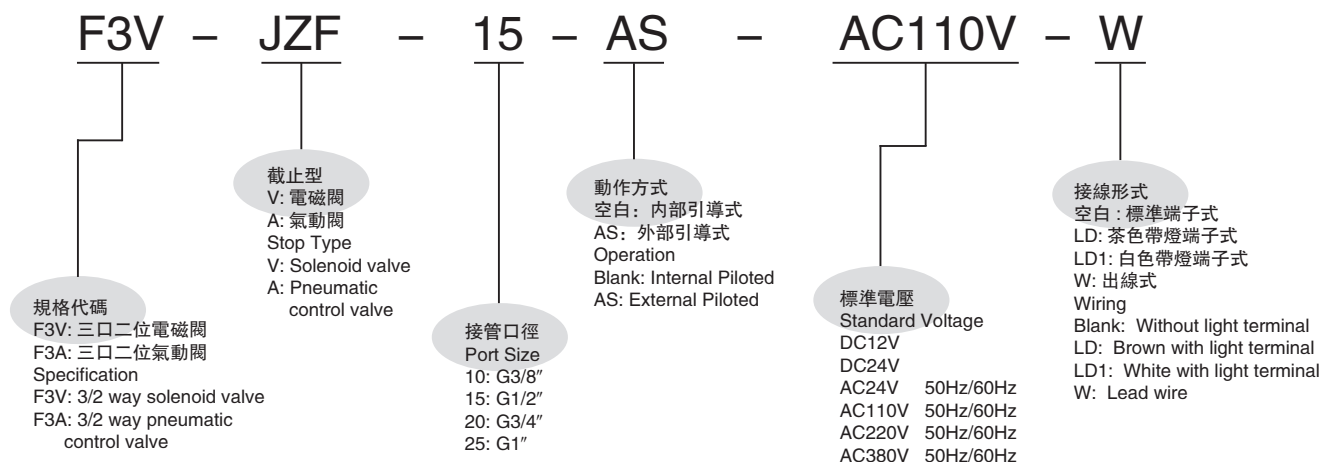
F3V – JZF – 15 – AS – AC110V – W

規格代碼
F3V: 三口二位電磁閥
F3A: 三口二位氣動閥
Specification
F3V: 3/2 way solenoid valve
F3A: 3/2 way pneumatic control valve

截止型
V: 電磁閥
A: 氣動閥
Stop Type
V: Solenoid valve
A: Pneumatic control valve

接管口徑
Port Size
10: G3/8″
15: G1/2″
20: G3/4″
25: G1″

動作方式
空白：內部引導式
AS：外部引導式
Operation
Blank: Internal Piloted
AS: External Piloted

標準電壓
Standard Voltage
DC12V
DC24V
AC24V 50Hz/60Hz
AC110V 50Hz/60Hz
AC220V 50Hz/60Hz
AC380V 50Hz/60Hz

接線形式
空白 : 標準端子式
LD: 茶色帶燈端子式
LD1: 白色帶燈端子式
W: 出線式
Wiring
Blank: Without light terminal
LD: Brown with light terminal
LD1: White with light terminal
W: Lead wire